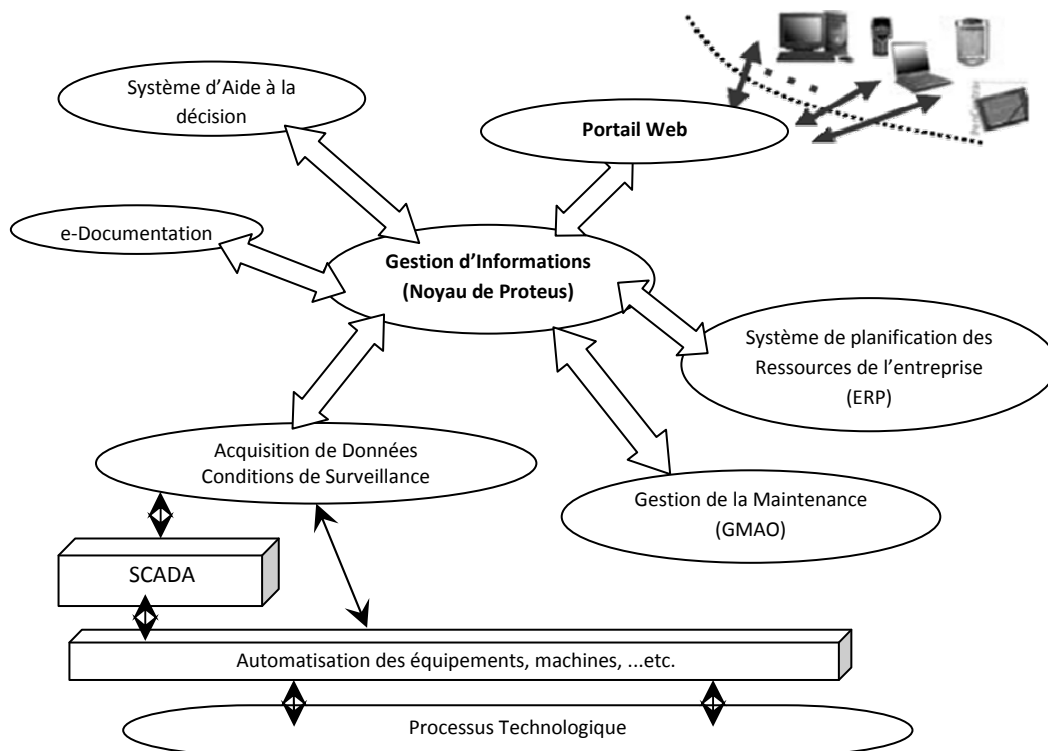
Système d'Aide à la décision

Portail Web

e-Documentation

Gestion d'Informations (Noyau de Proteus)

Système de planification des Ressources de l'entreprise (ERP)

Acquisition de Données Conditions de Surveillance

Gestion de la Maintenance (GMAO)

SCADA

Automatisation des équipements, machines, ...etc.

Processus Technologique